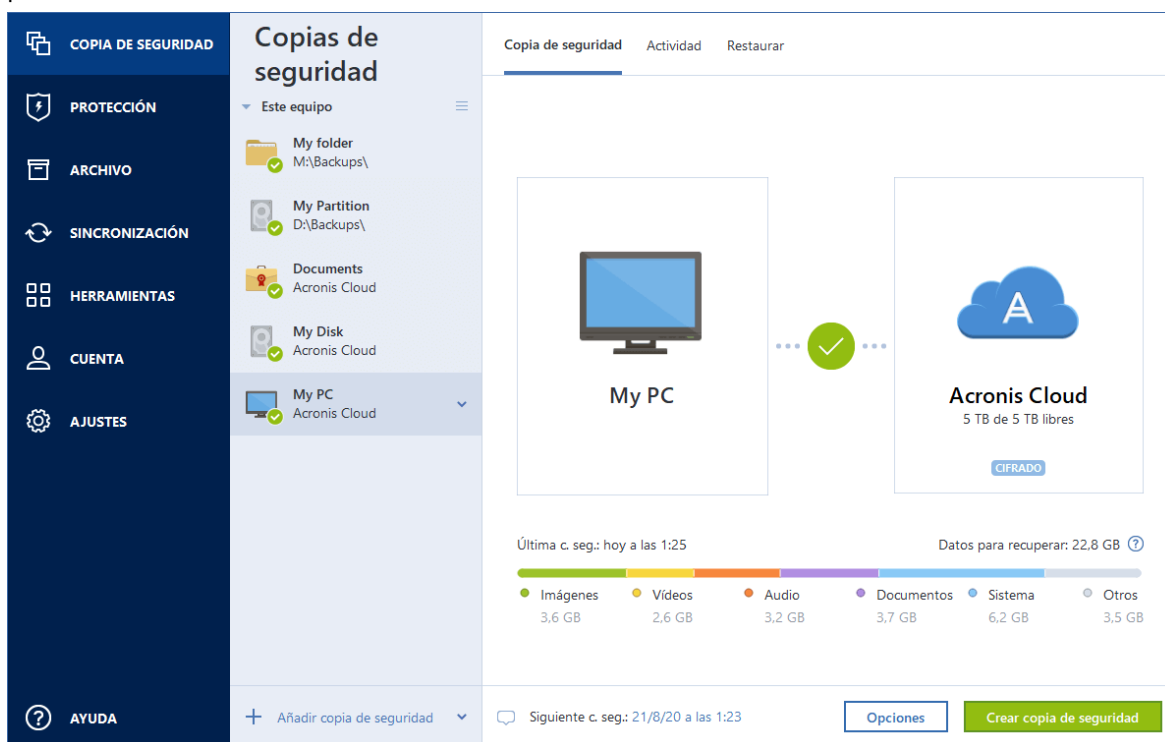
COPIA DE SEGURIDAD
PROTECCIÓN
ARCHIVO
SINCRONIZACIÓN
HERRAMIENTAS
CUENTA
AJUSTES
AYUDA

Copias de seguridad
Este equipo
My folder
M:\Backups\
My Partition
D:\Backups\
Documents
Acronis Cloud
My Disk
Acronis Cloud
My PC
Acronis Cloud
Añadir copia de seguridad

Copia de seguridad
Actividad
Restaurar

My PC
Acronis Cloud
5 TB de 5 TB libres
CIFRADO

Última c. seg.: hoy a las 1:25
Datos para recuperar: 22,8 GB

Imágenes 3,6 GB
Vídeos 2,6 GB
Audio 3,2 GB
Documentos 3,7 GB
Sistema 6,2 GB
Otros 3,5 GB

Siguiente c. seg.: 21/8/20 a las 1:23
Opciones
Crear copia de seguridad